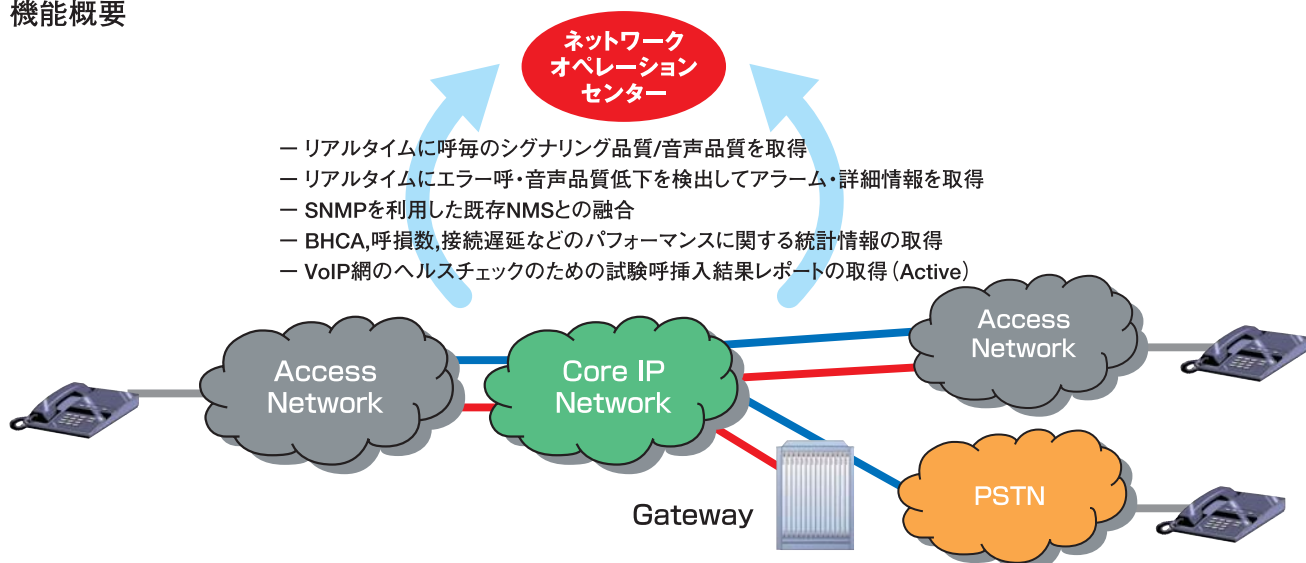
機能概要

ネットワーク
オペレーション
センター

ー リアルタイムに呼毎のシグナリング品質/音声品質を取得
ー リアルタイムにエラー呼・音声品質低下を検出してアラーム・詳細情報を取得
ー SNMPを利用した既存NMSとの融合
ー BHCA,呼損数,接続遅延などのパフォーマンスに関する統計情報の取得
ー VoIP網のヘルスチェックのための試験呼挿入結果レポートの取得（Active）

Access Network

Core IP Network

Access Network

PSTN

Gateway